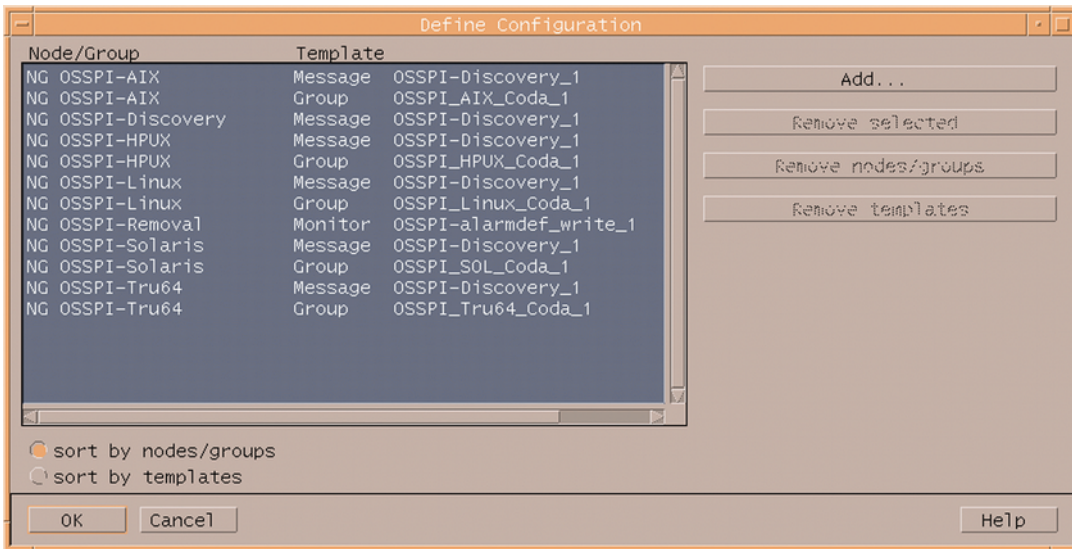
Define Configuration

| Node/Group | Template | |
|---|---|---|
| NG OSSPI-AIX | Message | OSSPI-Discovery_1 |
| NG OSSPI-AIX | Group | OSSPI_AIX_Coda_1 |
| NG OSSPI-Discovery | Message | OSSPI-Discovery_1 |
| NG OSSPI-HPUX | Message | OSSPI-Discovery_1 |
| NG OSSPI-HPUX | Group | OSSPI_HPUX_Coda_1 |
| NG OSSPI-Linux | Message | OSSPI-Discovery_1 |
| NG OSSPI-Linux | Group | OSSPI_Linux_Coda_1 |
| NG OSSPI-Removal | Monitor | OSSPI-alarmdef_write_1 |
| NG OSSPI-Solaris | Message | OSSPI-Discovery_1 |
| NG OSSPI-Solaris | Group | OSSPI_SOL_Coda_1 |
| NG OSSPI-Tru64 | Message | OSSPI-Discovery_1 |
| NG OSSPI-Tru64 | Group | OSSPI_Tru64_Coda_1 |

Add...
Remove selected
Remove nodes/groups
Remove templates

sort by nodes/groups
sort by templates

OK
Cancel
Help